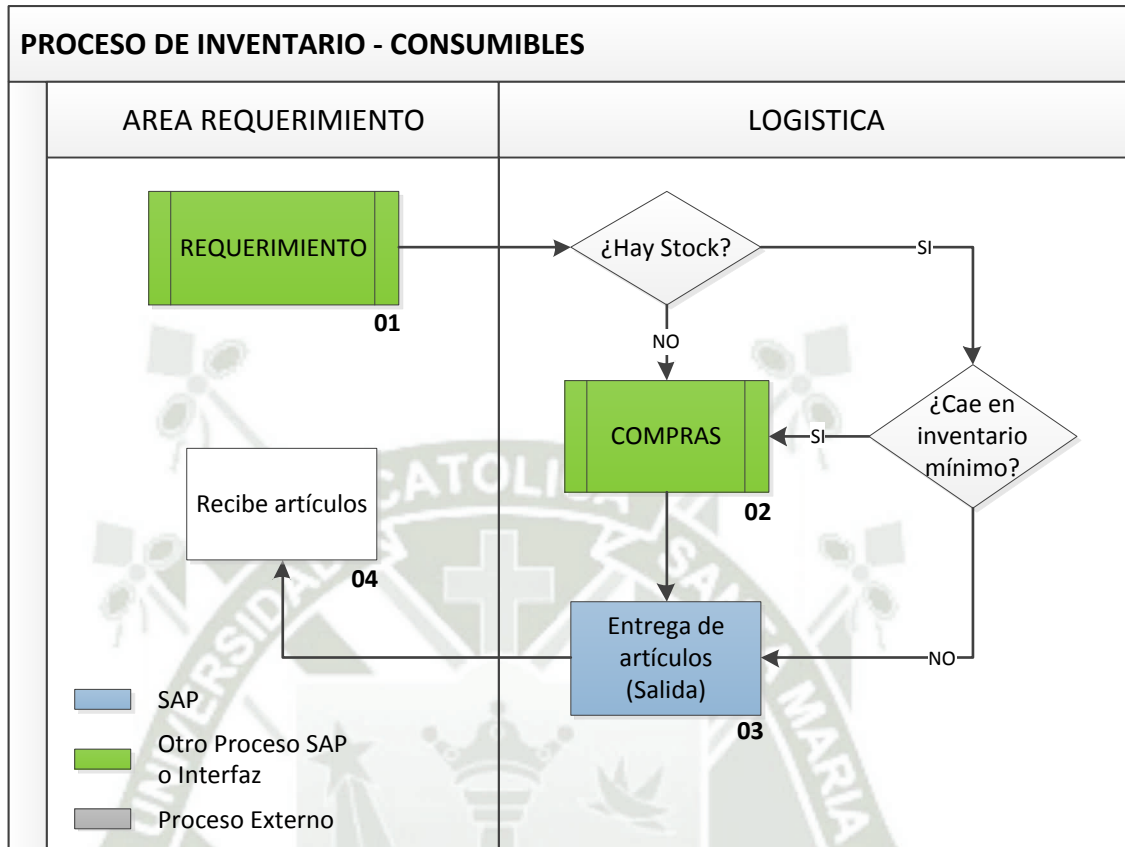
PROCESO DE INVENTARIO - CONSUMIBLES

AREA REQUERIMIENTO

LOGISTICA

REQUERIMIENTO

01

¿Hay Stock?

SI

NO

COMPRAS

SI

¿Cae en inventario mínimo?

02

Recibe artículos

04

Entrega de artículos (Salida)

NO

03

SAP

Otro Proceso SAP o Interfaz

Proceso Externo

UNIVERSIDAD CATOLICA SANTA MARIA